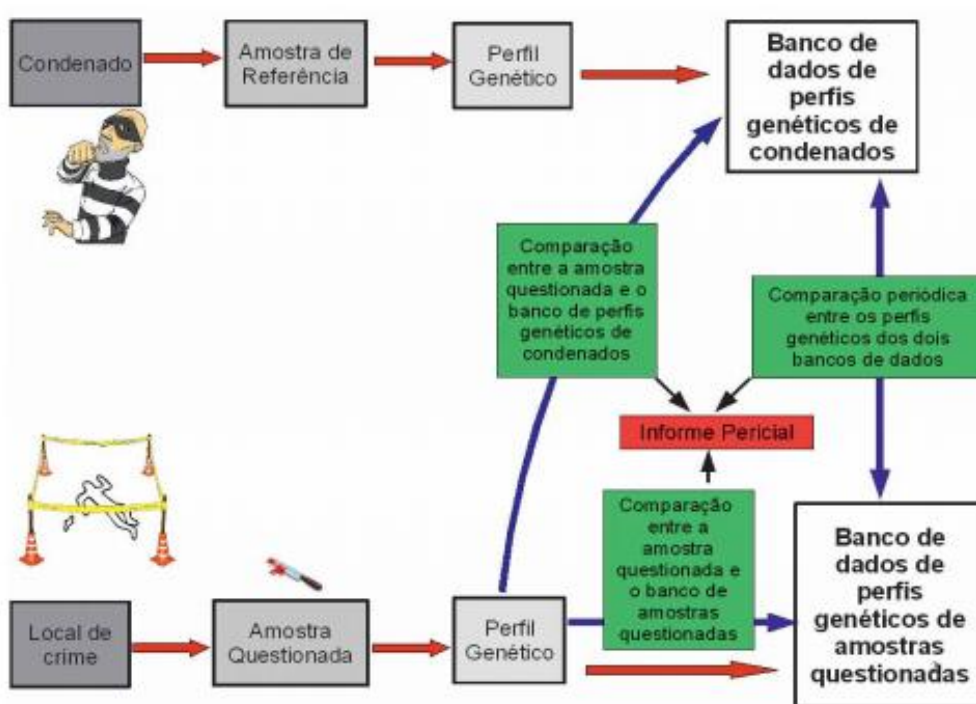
Condenado

Amostra de Referência

Perfil Genético

Banco de dados de perfis genéticos de condenados

Comparação entre a amostra questionada e o banco de perfis genéticos de condenados

Comparação periódica entre os perfis genéticos dos dois bancos de dados

Informe Pericial

Comparação entre a amostra questionada e o banco de amostras questionadas

Local de crime

Amostra Questionada

Perfil Genético

Banco de dados de perfis genéticos de amostras questionadas